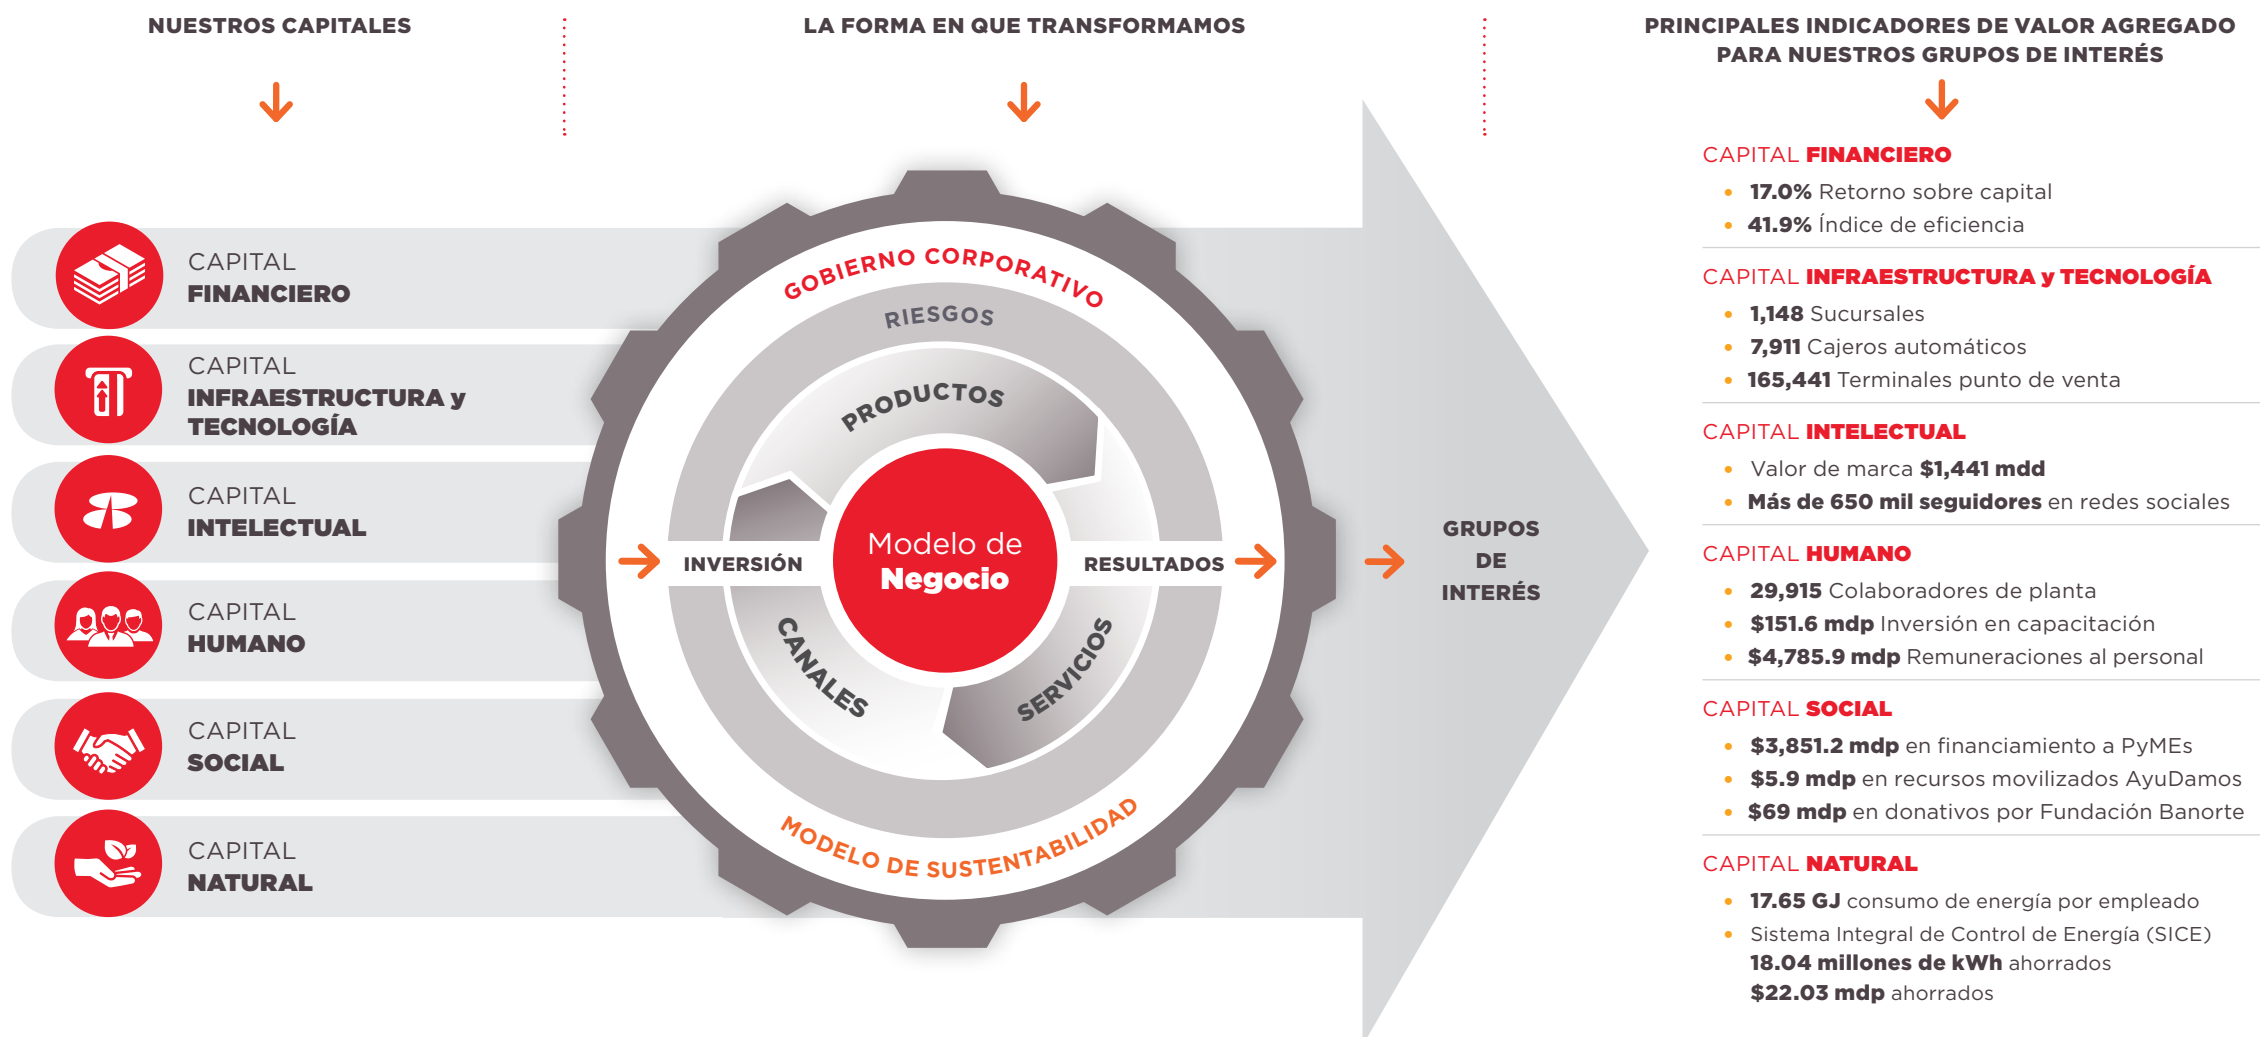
NUESTROS CAPITALES

CAPITAL FINANCIERO

CAPITAL INFRAESTRUCTURA y TECNOLOGÍA

CAPITAL INTELECTUAL

CAPITAL HUMANO

CAPITAL SOCIAL

CAPITAL NATURAL

LA FORMA EN QUE TRANSFORMAMOS

GOBIERNO CORPORATIVO

RIESGOS

PRODUCTOS

INVERSIÓN

Modelo de Negocio

RESULTADOS

CANALES

SERVICIOS

MODELO DE SUSTENTABILIDAD

GRUPOS DE INTERÉS

PRINCIPALES INDICADORES DE VALOR AGREGADO PARA NUESTROS GRUPOS DE INTERÉS

CAPITAL FINANCIERO
• 17.0% Retorno sobre capital
• 41.9% Índice de eficiencia

CAPITAL INFRAESTRUCTURA y TECNOLOGÍA
• 1,148 Sucursales
• 7,911 Cajeros automáticos
• 165,441 Terminales punto de venta

CAPITAL INTELECTUAL
• Valor de marca $1,441 mdd
• Más de 650 mil seguidores en redes sociales

CAPITAL HUMANO
• 29,915 Colaboradores de planta
• $151.6 mdp Inversión en capacitación
• $4,785.9 mdp Remuneraciones al personal

CAPITAL SOCIAL
• $3,851.2 mdp en financiamiento a PyMEs
• $5.9 mdp en recursos movilizados AyuDamos
• $69 mdp en donativos por Fundación Banorte

CAPITAL NATURAL
• 17.65 GJ consumo de energía por empleado
• Sistema Integral de Control de Energía (SICE) 18.04 millones de kWh ahorrados $22.03 mdp ahorrados